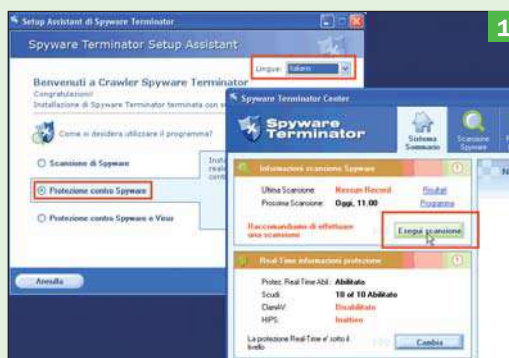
1

Setup Assistant di Spyware Terminator

Spyware Terminator Setup Assistant

Lingua: Italiano

Benvenuti a Crawler Spyware Terminator
Congratulazioni
Installazione di Spyware Terminator terminata con s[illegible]

Come si desidera utilizzare il programma?

Scansione di Spyware

Protezione contro Spyware

Protezione contro Spyware e Virus

Annulla

Spyware Terminator Center

Spyware Terminator

Sistema Sommario

Scansione Spyware

Informazioni scansione Spyware

Ultima Scansione: Nessun Record Risultati
Prossima Scansione: Oggi, 11.00 Programma

Raccomandato di effettuare una scansione

Esegui scansione

Real-Time informazioni protezione

Protez. Real-Time Abil.: Abilitato
Scudi: 10 of 10 Abilitato
ClamAV: Disabilitato
HIPS: Inattivo

La protezione Real-Time e' sotto il livello

Cambia